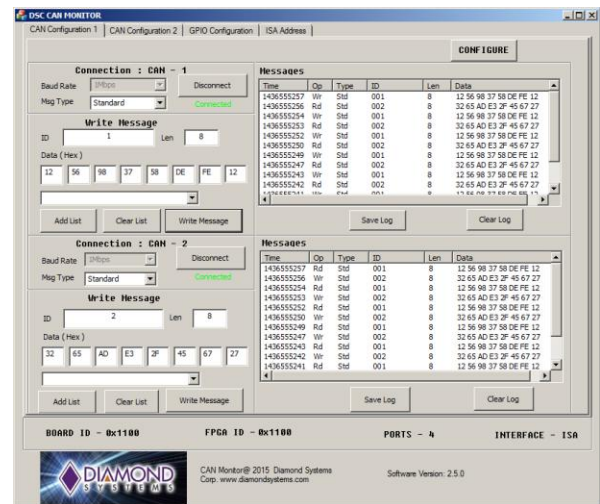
DSC CAN MONITOR

CAN Configuration 1 | CAN Configuration 2 | GPIO Configuration | ISA Address

CONFIGURE

Connection : CAN - 1

Baud Rate 1Mbps

Disconnect

Msg Type Standard

Connected

Write Message

ID 1 Len 8

Data ( Hex )

12 56 98 37 58 DE FE 12

Add List | Clear List | Write Message

Messages

| Time | Op | Type | ID | Len | Data |
|---|---|---|---|---|---|
| 1436555257 | Wr | Std | 001 | 8 | 12 56 98 37 58 DE FE 12 |
| 1436555256 | Rd | Std | 002 | 8 | 32 65 AD E3 2F 45 67 27 |
| 1436555254 | Wr | Std | 001 | 8 | 12 56 98 37 58 DE FE 12 |
| 1436555253 | Rd | Std | 002 | 8 | 32 65 AD E3 2F 45 67 27 |
| 1436555252 | Wr | Std | 001 | 8 | 12 56 98 37 58 DE FE 12 |
| 1436555250 | Rd | Std | 002 | 8 | 32 65 AD E3 2F 45 67 27 |
| 1436555249 | Wr | Std | 001 | 8 | 12 56 98 37 58 DE FE 12 |
| 1436555247 | Rd | Std | 002 | 8 | 32 65 AD E3 2F 45 67 27 |
| 1436555243 | Wr | Std | 001 | 8 | 12 56 98 37 58 DE FE 12 |
| 1436555242 | Rd | Std | 002 | 8 | 32 65 AD E3 2F 45 67 27 |

Save Log | Clear Log

Connection : CAN - 2

Baud Rate 1Mbps

Disconnect

Msg Type Standard

Connected

Write Message

ID 2 Len 8

Data ( Hex )

32 65 AD E3 2F 45 67 27

Add List | Clear List | Write Message

Messages

| Time | Op | Type | ID | Len | Data |
|---|---|---|---|---|---|
| 1436555257 | Rd | Std | 001 | 8 | 12 56 98 37 58 DE FE 12 |
| 1436555256 | Wr | Std | 002 | 8 | 32 65 AD E3 2F 45 67 27 |
| 1436555254 | Rd | Std | 001 | 8 | 12 56 98 37 58 DE FE 12 |
| 1436555253 | Wr | Std | 002 | 8 | 32 65 AD E3 2F 45 67 27 |
| 1436555252 | Rd | Std | 001 | 8 | 12 56 98 37 58 DE FE 12 |
| 1436555250 | Wr | Std | 002 | 8 | 32 65 AD E3 2F 45 67 27 |
| 1436555249 | Rd | Std | 001 | 8 | 12 56 98 37 58 DE FE 12 |
| 1436555247 | Wr | Std | 002 | 8 | 32 65 AD E3 2F 45 67 27 |
| 1436555243 | Rd | Std | 001 | 8 | 12 56 98 37 58 DE FE 12 |
| 1436555242 | Wr | Std | 002 | 8 | 32 65 AD E3 2F 45 67 27 |
| 1436555241 | Rd | Std | 001 | 8 | 12 56 98 37 58 DE FE 12 |

Save Log | Clear Log

BOARD ID - 0x1100 FPGA ID - 0x1100 PORTS - 4 INTERFACE - ISA

DIAMOND SYSTEMS

CAN Monitor@ 2015 Diamond Systems Corp. www.diamondsystems.com

Software Version: 2.5.0